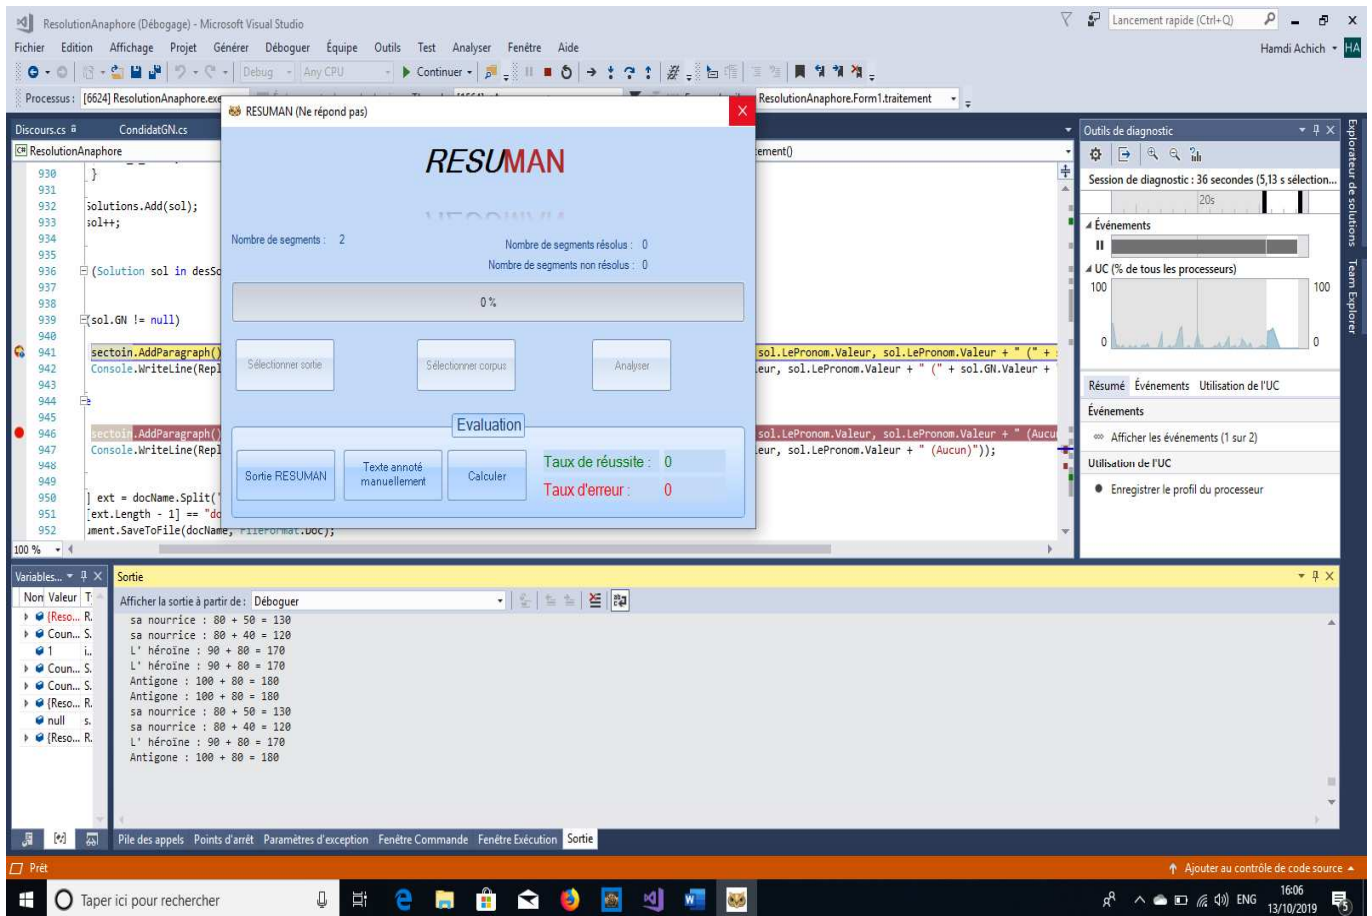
ResolutionAnaphore (Débogage) - Microsoft Visual Studio
Lancement rapide (Ctrl+Q)
Fichier Edition Affichage Projet Générer Déboguer Équipe Outils Test Analyser Fenêtre Aide
Hamdi Achich HA
Debug Any CPU Continuer
Processus : [6624] ResolutionAnaphore.exe
ResolutionAnaphore.Form1.traitement
Discours.cs CondidatGN.cs
ResolutionAnaphore
ement()

930 }
931
932 Solutions.Add(sol);
933 sol++;
934
935
936 (Solution sol in desSo
937
938
939 (sol.GN != null)
940
941 sectoin.AddParagraph() sol.LePronom.Valeur, sol.LePronom.Valeur + " (" +
942 Console.WriteLine(Repl eur, sol.LePronom.Valeur + " (" + sol.GN.Valeur +
943
944
945
946 sectoin.AddParagraph() sol.LePronom.Valeur, sol.LePronom.Valeur + " (Aucu
947 Console.WriteLine(Repl eur, sol.LePronom.Valeur + " (Aucun)"));
948
949
950 ] ext = docName.Split('
951 [ext.Length - 1] == "do
952 ument.SaveToFile(docName, FileFormat.Doc);
100 %

RESUMAN (Ne répond pas)
RESUMAN
Nombre de segments : 2
Nombre de segments résolus : 0
Nombre de segments non résolus : 0
0 %
Sélectionner sortie
Sélectionner corpus
Analyser
Evaluation
Sortie RESUMAN
Texte annoté manuellement
Calculer
Taux de réussite : 0
Taux d'erreur : 0

Outils de diagnostic
Session de diagnostic : 36 secondes (5,13 s sélection...
20s
Événements
UC (% de tous les processeurs)
100 100
0 0
Résumé Événements Utilisation de l'UC
Événements
Afficher les événements (1 sur 2)
Utilisation de l'UC
Enregistrer le profil du processeur
Explorateur de solutions Team Explorer

Variables... Non Valeur T
{Reso... R.
Coun... S.
1 i..
Coun... S.
Coun... S.
{Reso... R.
null s.
{Reso... R.

Sortie
Afficher la sortie à partir de : Déboguer
sa nourrice : 80 + 50 = 130
sa nourrice : 80 + 40 = 120
L' héroïne : 90 + 80 = 170
L' héroïne : 90 + 80 = 170
Antigone : 100 + 80 = 180
Antigone : 100 + 80 = 180
sa nourrice : 80 + 50 = 130
sa nourrice : 80 + 40 = 120
L' héroïne : 90 + 80 = 170
Antigone : 100 + 80 = 180

Pile des appels Points d'arrêt Paramètres d'exception Fenêtre Commande Fenêtre Exécution Sortie
Prêt
Ajouter au contrôle de code source
Taper ici pour rechercher
ENG 16:06 13/10/2019